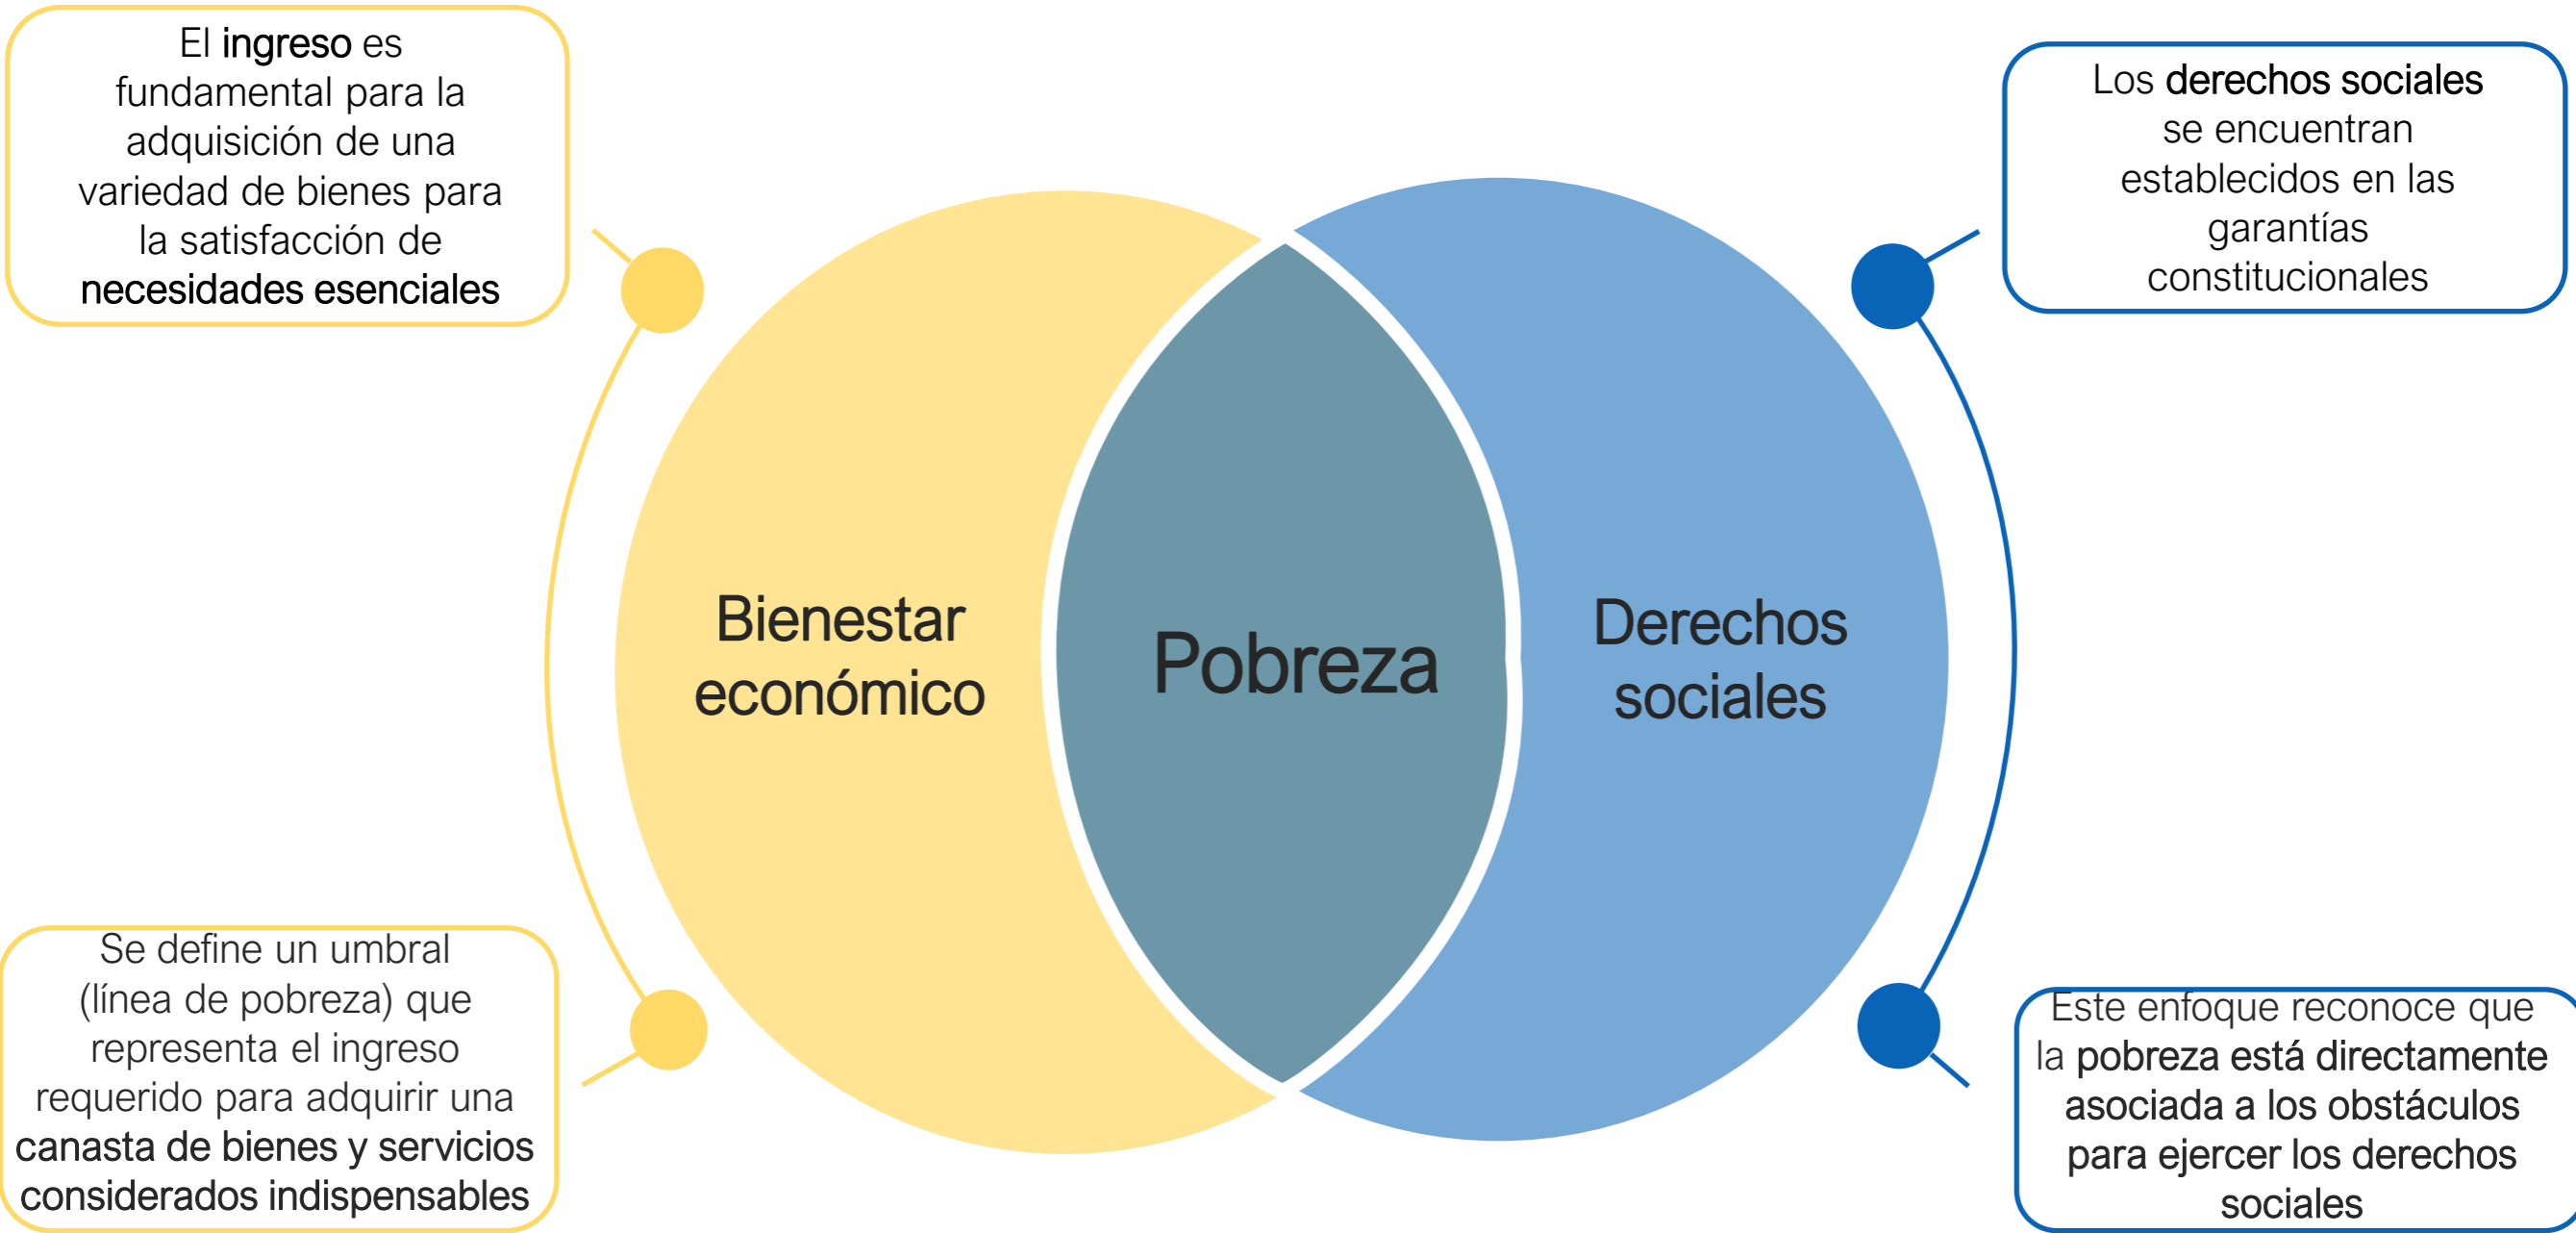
El ingreso es fundamental para la adquisición de una variedad de bienes para la satisfacción de necesidades esenciales

Los derechos sociales se encuentran establecidos en las garantías constitucionales

Bienestar económico

Pobreza

Derechos sociales

Se define un umbral (línea de pobreza) que representa el ingreso requerido para adquirir una canasta de bienes y servicios considerados indispensables

Este enfoque reconoce que la pobreza está directamente asociada a los obstáculos para ejercer los derechos sociales